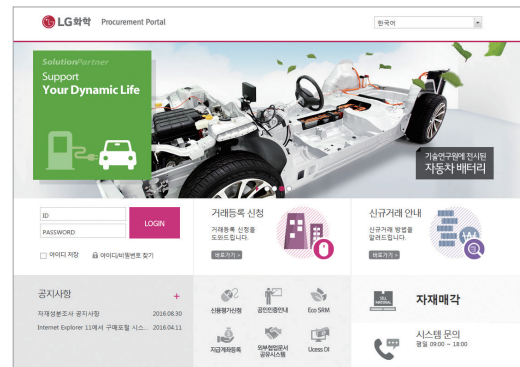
LG화학 Procurement Portal

한국어

SolutionPartner
Support
Your Dynamic Life

기술연구원에 전시된
자동차 배터리

ID
PASSWORD
LOGIN
아이디 저장
아이디/비밀번호 찾기

거래등록 신청
거래등록 신청을 도와드립니다.
바로가기 >

신규거래 안내
신규거래 방법을 알려드립니다.
바로가기 >

공지사항 +
자재정보조사 공지사항 2016.08.30
Internet Explorer 11에서 구매포탈 시스... 2016.04.11

신용평가신청
공인인증안내
Eco SRM
지급계좌등록
외부협업문서 공유시스템
Ucess DI

SELL MATERIAL
자재매각

시스템 문의
평일 09:00 ~ 18:00